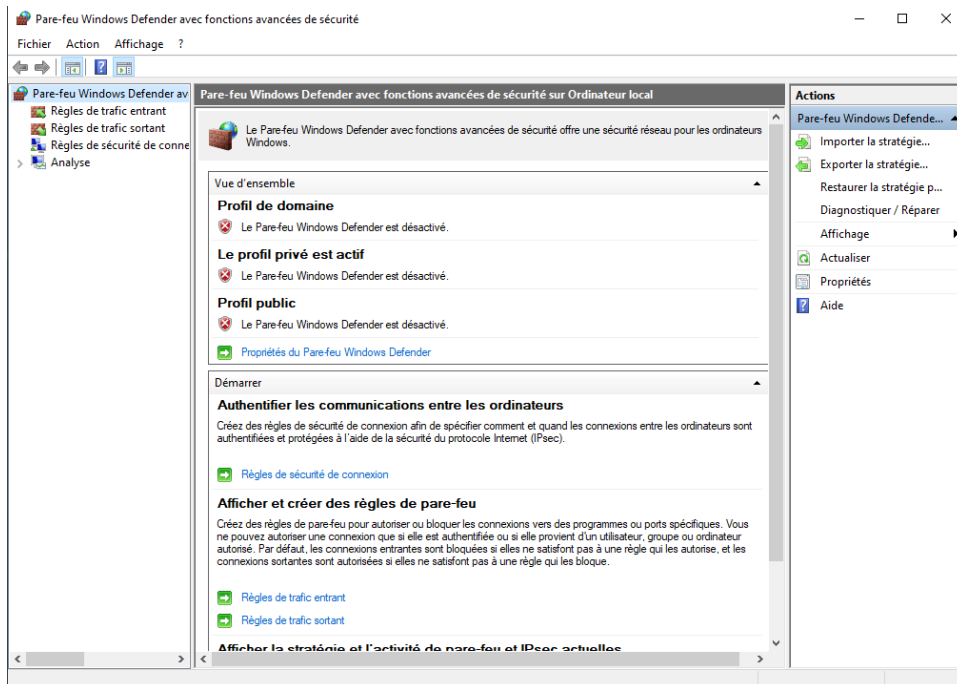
Pare-feu Windows Defender avec fonctions avancées de sécurité

Fichier Action Affichage ?

Pare-feu Windows Defender av
Règles de trafic entrant
Règles de trafic sortant
Règles de sécurité de conne
Analyse

Pare-feu Windows Defender avec fonctions avancées de sécurité sur Ordinateur local

Le Pare-feu Windows Defender avec fonctions avancées de sécurité offre une sécurité réseau pour les ordinateurs Windows.

Vue d'ensemble

Profil de domaine
Le Pare-feu Windows Defender est désactivé.

Le profil privé est actif
Le Pare-feu Windows Defender est désactivé.

Profil public
Le Pare-feu Windows Defender est désactivé.

Propriétés du Pare-feu Windows Defender

Démarrer

Authentifier les communications entre les ordinateurs
Créez des règles de sécurité de connexion afin de spécifier comment et quand les connexions entre les ordinateurs sont authentifiées et protégées à l'aide de la sécurité du protocole Internet (IPsec).

Règles de sécurité de connexion

Afficher et créer des règles de pare-feu
Créez des règles de pare-feu pour autoriser ou bloquer les connexions vers des programmes ou ports spécifiques. Vous ne pouvez autoriser une connexion que si elle est authentifiée ou si elle provient d'un utilisateur, groupe ou ordinateur autorisé. Par défaut, les connexions entrantes sont bloquées si elles ne satisfont pas à une règle qui les autorise, et les connexions sortantes sont autorisées si elles ne satisfont pas à une règle qui les bloque.

Règles de trafic entrant

Règles de trafic sortant

Afficher la stratégie et l'activité de pare-feu et IPsec actuelles

Actions
Pare-feu Windows Defende...
Importer la stratégie...
Exporter la stratégie...
Restaurer la stratégie p...
Diagnostiquer / Réparer
Affichage
Actualiser
Propriétés
Aide